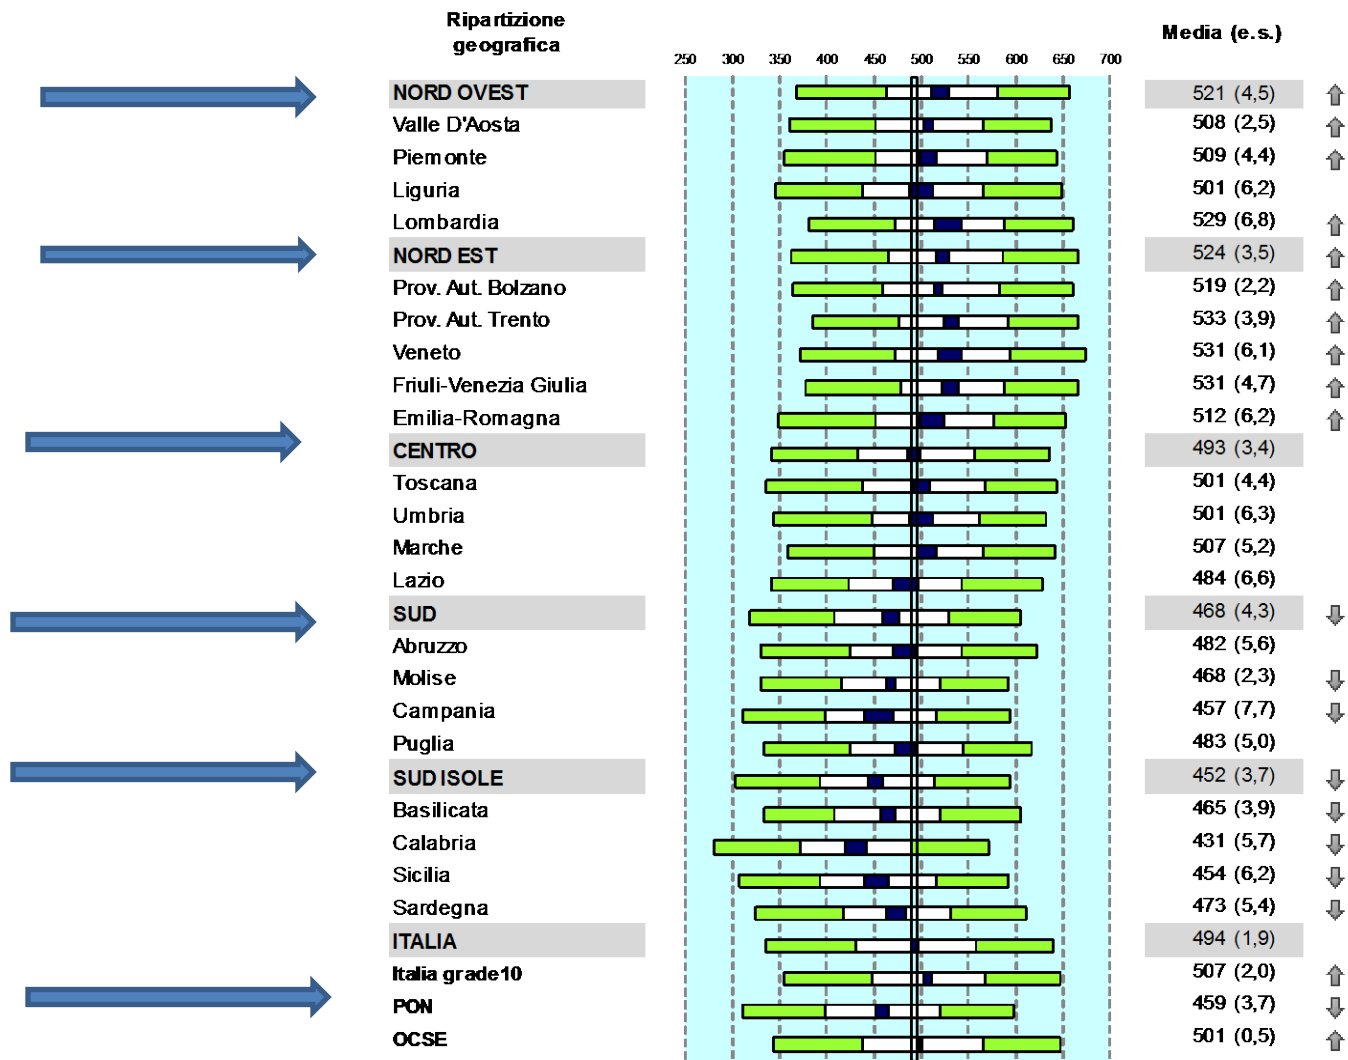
| Ripartizione geografica | 250 300 350 400 450 500 550 600 650 700 | Media (e.s.) |
|---|---|---|
| NORD OVEST | | 521 (4,5) |
| Valle D'Aosta | | 508 (2,5) |
| Piemonte | | 509 (4,4) |
| Liguria | | 501 (6,2) |
| Lombardia | | 529 (6,8) |
| NORD EST | | 524 (3,5) |
| Prov. Aut. Bolzano | | 519 (2,2) |
| Prov. Aut. Trento | | 533 (3,9) |
| Veneto | | 531 (6,1) |
| Friuli-Venezia Giulia | | 531 (4,7) |
| Emilia-Romagna | | 512 (6,2) |
| CENTRO | | 493 (3,4) |
| Toscana | | 501 (4,4) |
| Umbria | | 501 (6,3) |
| Marche | | 507 (5,2) |
| Lazio | | 484 (6,6) |
| SUD | | 468 (4,3) |
| Abruzzo | | 482 (5,6) |
| Molise | | 468 (2,3) |
| Campania | | 457 (7,7) |
| Puglia | | 483 (5,0) |
| SUD ISOLE | | 452 (3,7) |
| Basilicata | | 465 (3,9) |
| Calabria | | 431 (5,7) |
| Sicilia | | 454 (6,2) |
| Sardegna | | 473 (5,4) |
| ITALIA | | 494 (1,9) |
| Italia grade10 | | 507 (2,0) |
| PON | | 459 (3,7) |
| OCSE | | 501 (0,5) |